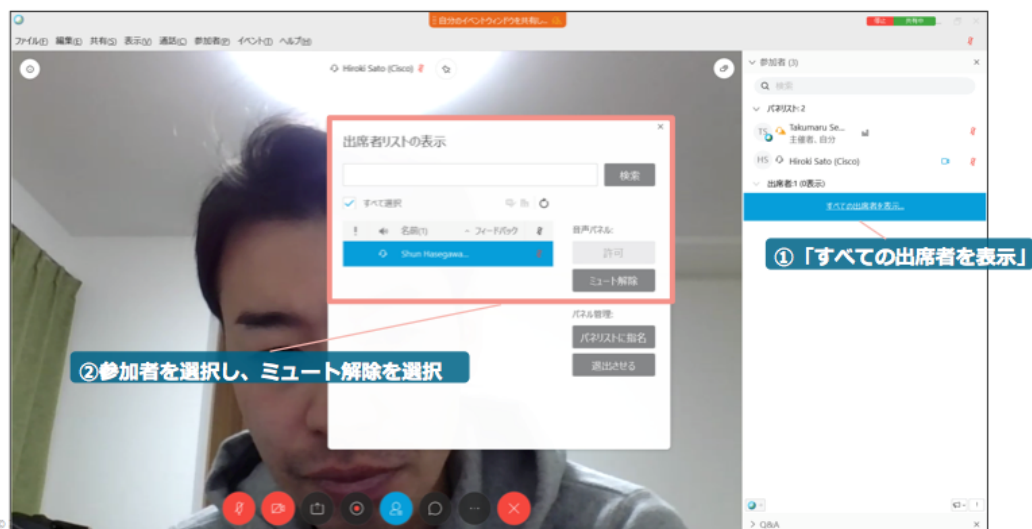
自分のイベントウィンドウを共有し...

ファイル(F) 編集(E) 共有(S) 表示(V) 通話(C) 参加者(P) イベント(T) ヘルプ(H)

Hiroki Sato (Cisco)

参加者 (3)

検索

パネリスト: 2

TS Takumaru Se... 主催者、自分

HS Hiroki Sato (Cisco)

出席者: 1 (0表示)

すべての出席者を表示...

①「すべての出席者を表示」

出席者リストの表示

検索

すべて選択

名前(1) フィードバック

Shun Hasegawa...

音声パネル:

許可

ミュート解除

パネル管理:

パネリストに指名

退出させる

②参加者を選択し、ミュート解除を選択

Q&A